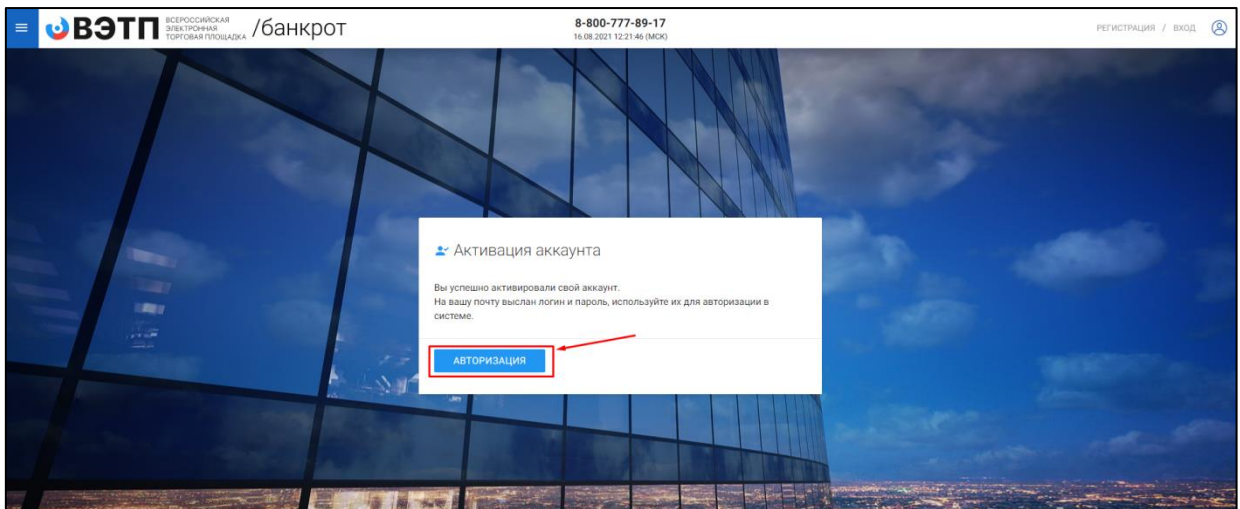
ВЭТП ВСЕРОССИЙСКАЯ ЭЛЕКТРОННАЯ ТОРГОВАЯ ПЛОЩАДКА /банкрот

8-800-777-89-17
16.08.2021 12:21:46 (МСК)

РЕГИСТРАЦИЯ / ВХОД

Активация аккаунта

Вы успешно активировали свой аккаунт.
На вашу почту выслан логин и пароль, используйте их для авторизации в системе.

АВТОРИЗАЦИЯ